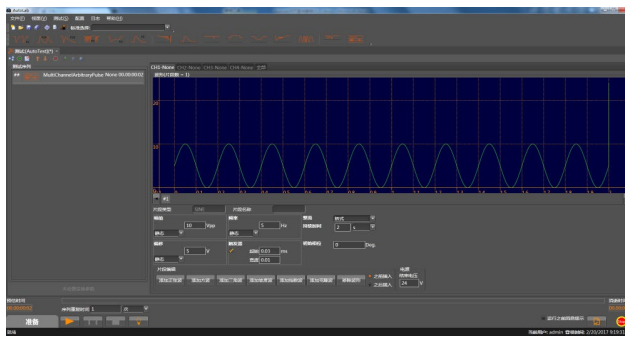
AutoLab

文件(F) 视图(V) 测试(T) 配置 日志 帮助(H)

标准布局

测试(AutoTest)(*)

测试序列

MultiChannelArbitraryPulse None 00:00:00.02

CH1-None CH2-None CH3-None CH4-None 任意

波形(片段数 = 1)

20

10

0

幅值

10 Vpp

频率

5 Hz

偏移

5 V

脉冲

2 s

相位

0 Deg.

0.00 ms

0.00

片段编辑

添加正弦波 添加方波 添加三角波 添加锯齿波 添加指数波 添加可编波 清除波形

24 V

测试时间

准备

运行之前回到初始

管理员 admin 2/20/2017 9:19:31